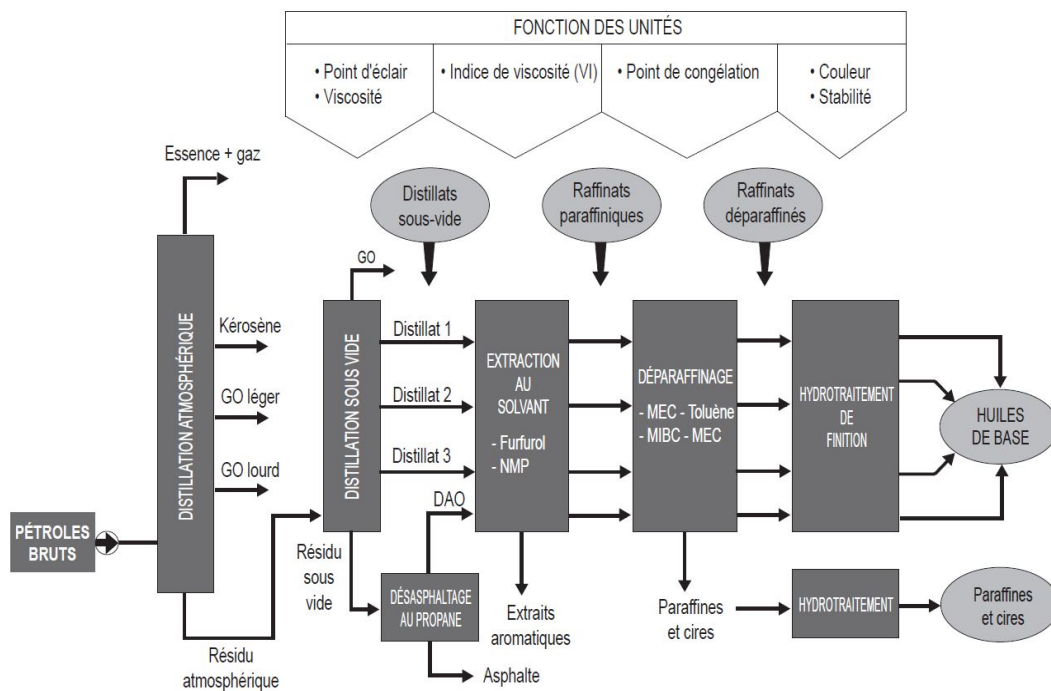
FONCTION DES UNITÉS

• Point d'éclair
• Viscosité

• Indice de viscosité (VI)

• Point de congélation

• Couleur
• Stabilité

Essence + gaz

Distillats sous-vide

Raffinats paraffiniques

Raffinats déparaffinés

GO

DISTILLATION ATMOSPHÉRIQUE

Kérosène

GO léger

GO lourd

DISTILLATION SOUS VIDE

Distillat 1

Distillat 2

Distillat 3

DAO

EXTRACTION AU SOLVANT

- Furfurol
- NMP

DÉPARAFFINAGE

- MEC - Toluène
- MIBC - MEC

HYDROTRAITEMENT DE FINITION

HUILES DE BASE

PÉTROLES BRUTS

Résidu sous vide

DÉSASPHALTAGE AU PROPANE

Extraits aromatiques

Paraffines et cires

HYDROTRAITEMENT

Paraffines et cires

Résidu atmosphérique

Asphalte